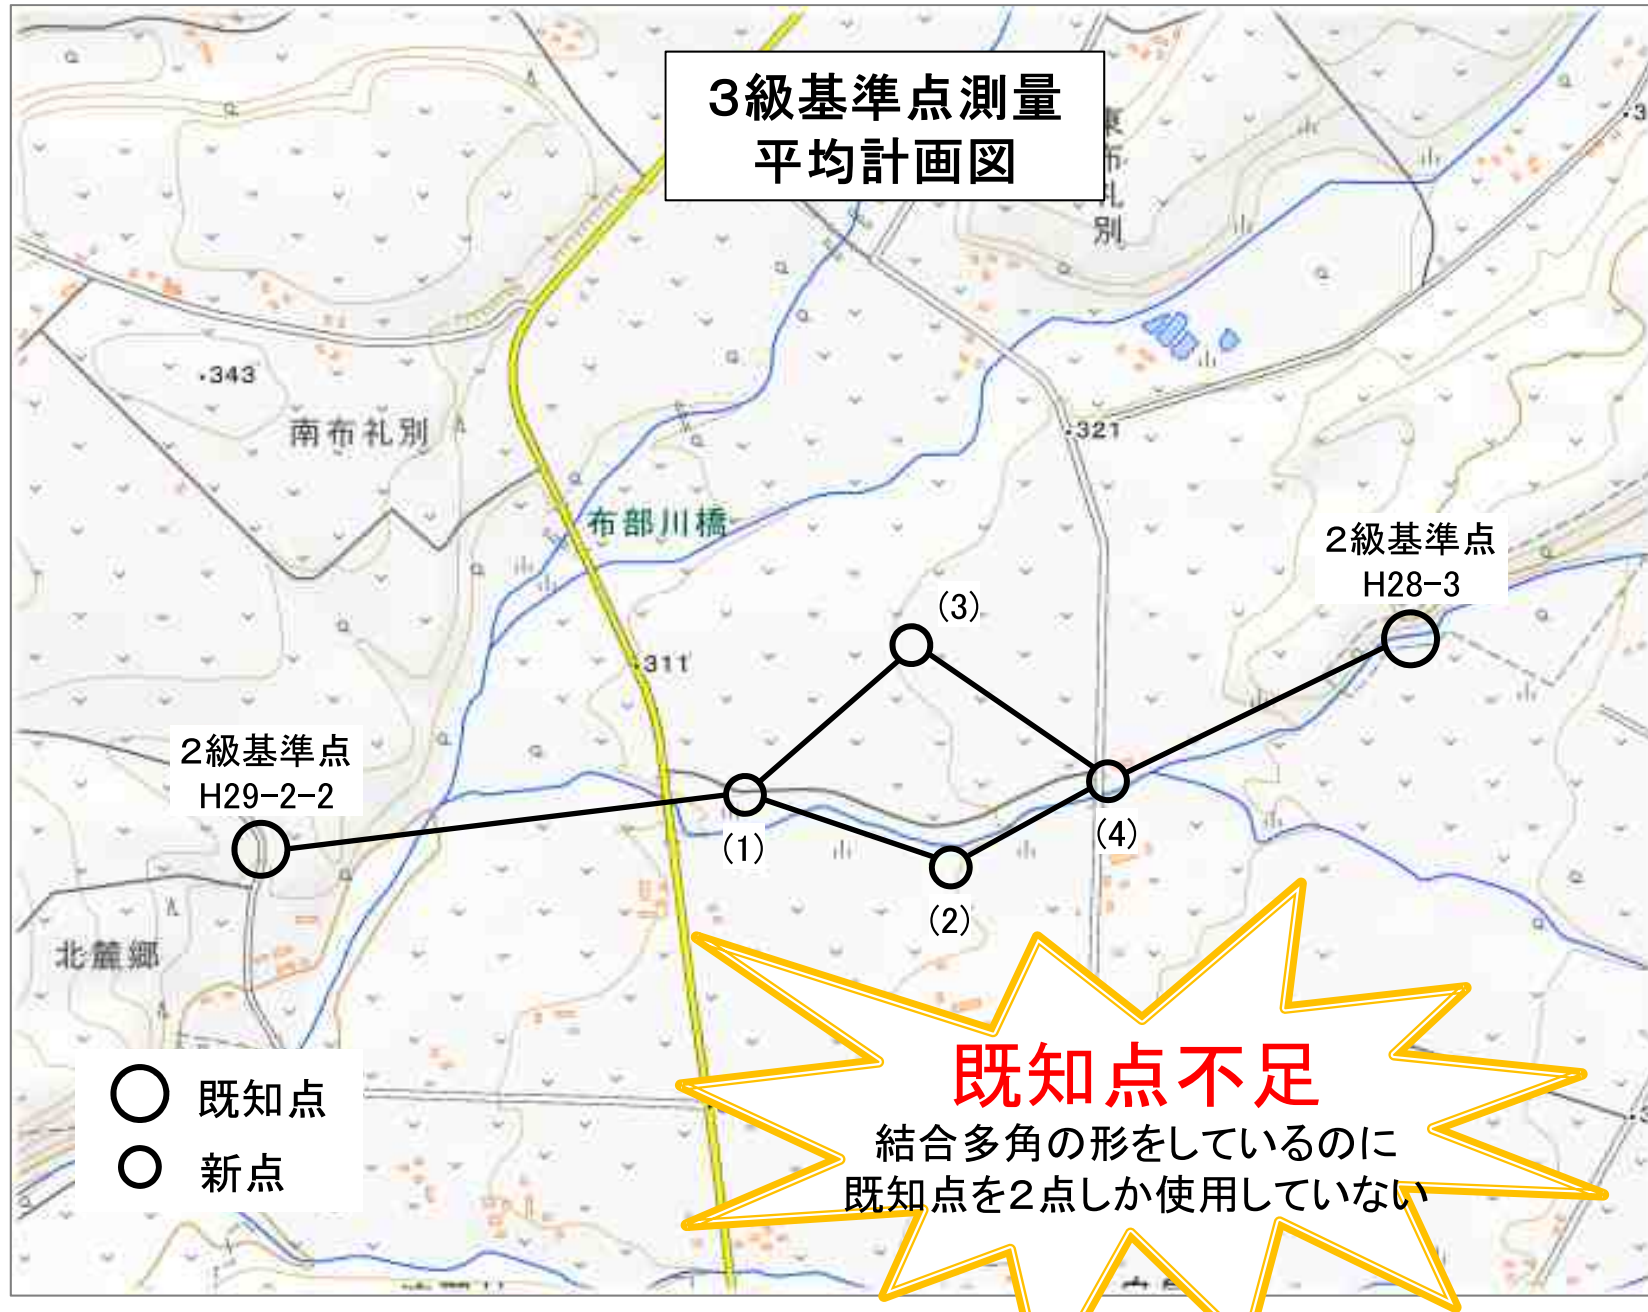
3級基準点測量
平均計画図

東布礼別

.343

南布礼別

.321

布部川橋

2級基準点
H28-3

(3)

.311

2級基準点
H29-2-2

(1)

(4)

(2)

北麓郷

既知点
新点

既知点不足
結合多角の形をしているのに
既知点を2点しか使用していない